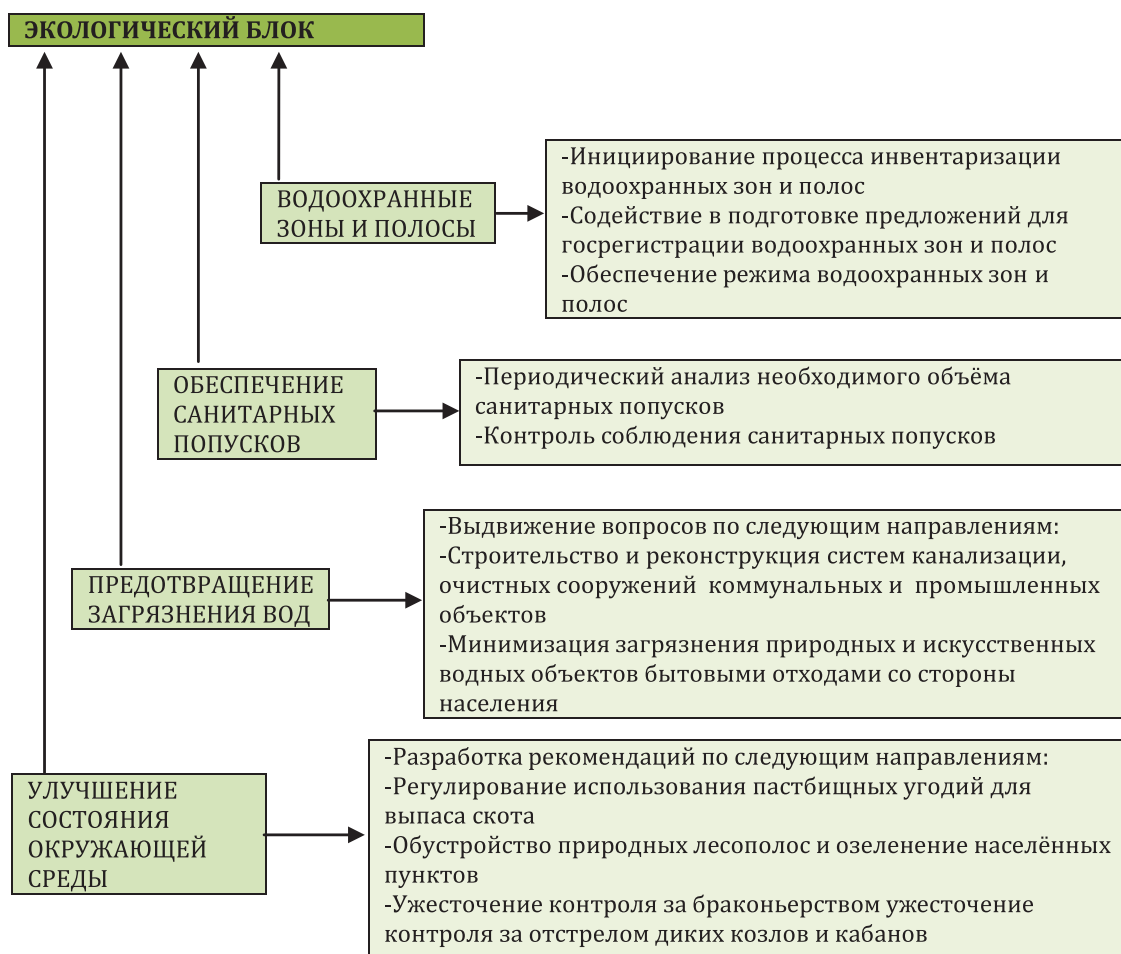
ЭКОЛОГИЧЕСКИЙ БЛОК

ВОДООХРАННЫЕ ЗОНЫ И ПОЛОСЫ

-Инициирование процесса инвентаризации водоохранных зон и полос
-Содействие в подготовке предложений для госрегистрации водоохранных зон и полос
-Обеспечение режима водоохранных зон и полос

ОБЕСПЕЧЕНИЕ САНИТАРНЫХ ПОПУСКОВ

-Периодический анализ необходимого объёма санитарных попусков
-Контроль соблюдения санитарных попусков

ПРЕДОТВРАЩЕНИЕ ЗАГРЯЗНЕНИЯ ВОД

-Выдвижение вопросов по следующим направлениям:
-Строительство и реконструкция систем канализации, очистных сооружений коммунальных и промышленных объектов
-Минимизация загрязнения природных и искусственных водных объектов бытовыми отходами со стороны населения

УЛУЧШЕНИЕ СОСТОЯНИЯ ОКРУЖАЮЩЕЙ СРЕДЫ

-Разработка рекомендаций по следующим направлениям:
-Регулирование использования пастбищных угодий для выпаса скота
-Обустройство природных лесополос и озеленение населённых пунктов
-Ужесточение контроля за браконьерством ужесточение контроля за отстрелом диких козлов и кабанов